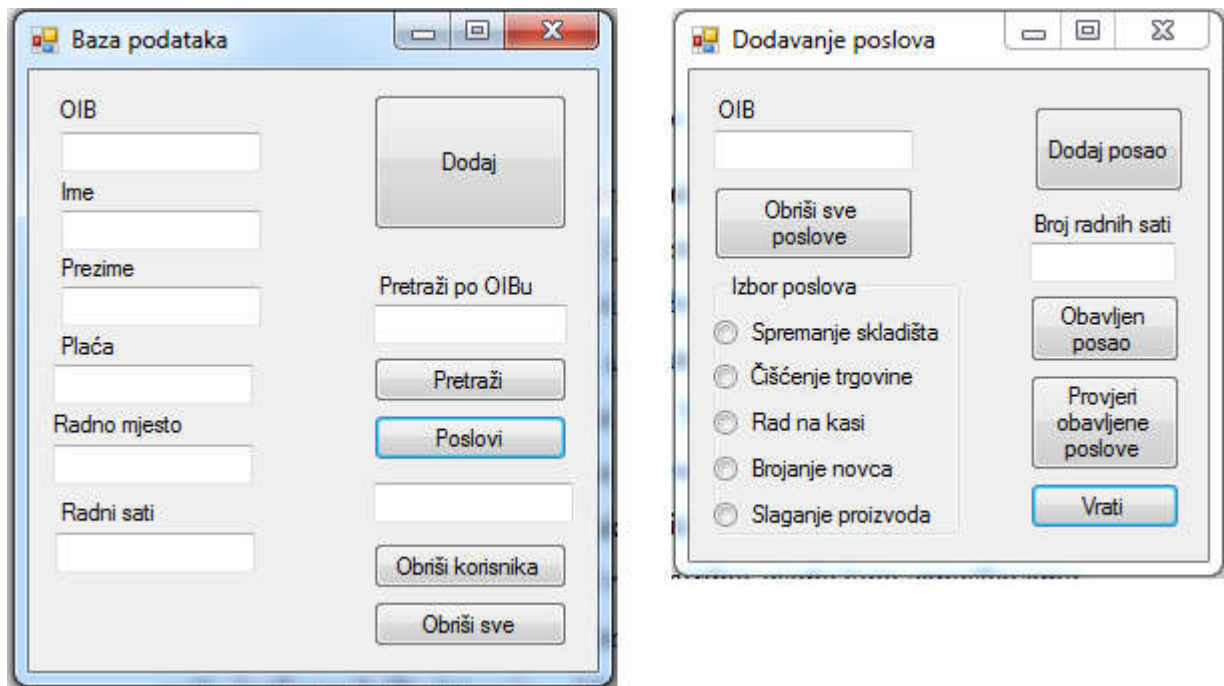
Baza podataka

OIB

Ime

Prezime

Plaća

Radno mjesto

Radni sati

Dodaj

Pretraži po OIBu

Pretraži

Poslovi

Obriši korisnika

Obriši sve

Dodavanje poslova

OIB

Obriši sve poslove

Izbor poslova

Spremanje skladišta

Čišćenje trgovine

Rad na kasi

Brojanje novca

Slaganje proizvoda

Dodaj posao

Broj radnih sati

Obavljen posao

Provjeri obavljene poslove

Vrati